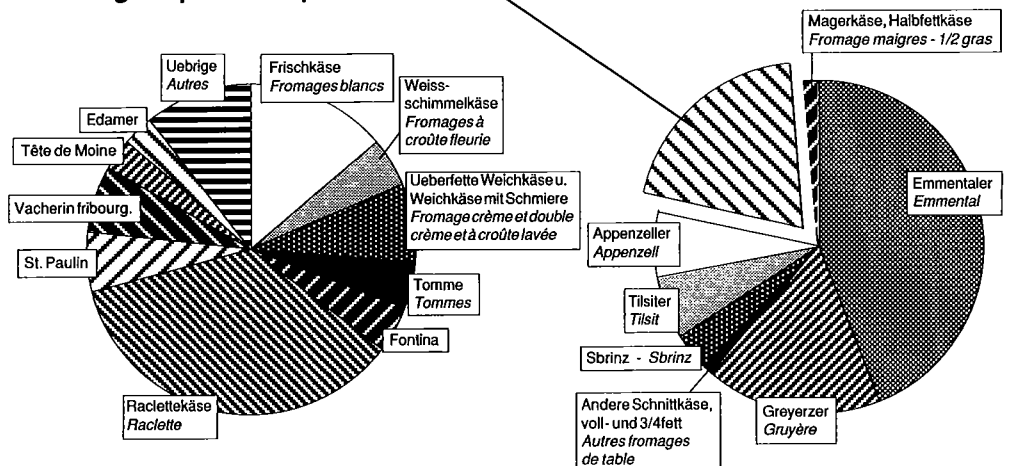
Uebrige
Autres

Frischkäse
Fromages blancs

Weissschimmelkäse
Fromages à croûte fleurie

Edamer

Tête de Moine

Vacherin fribourg.

Ueberfette Weichkäse u. Weichkäse mit Schmiere
Fromage crème et double crème et à croûte lavée

St. Paulin

Tomme
Tommes

Fontina

Raclettekäse
Raclette

Magerkäse, Halbfettkäse
Fromage maigres - 1/2 gras

Emmentaler
Emmental

Appenzeller
Appenzell

Tilsiter
Tilsit

Sbrinz - Sbrinz

Andere Schnittkäse, voll- und 3/4fett
Autres fromages de table

Greyerzer
Gruyère